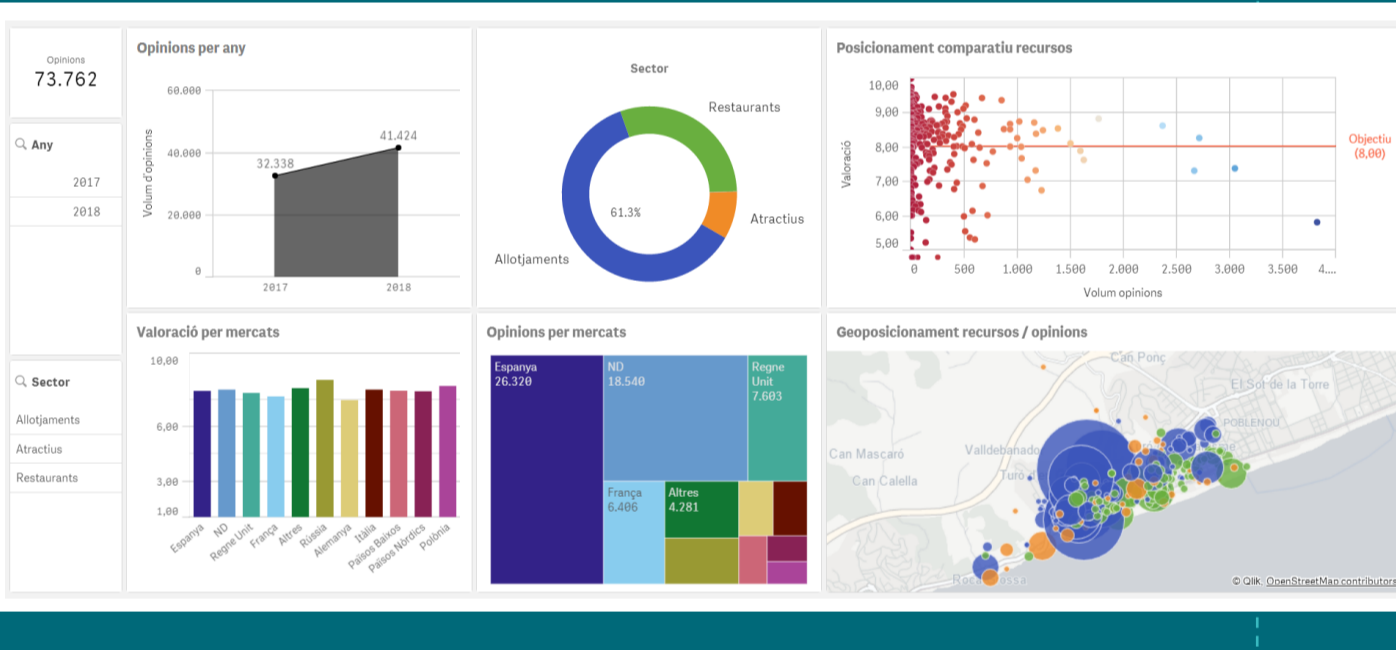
Opinions
73.762

Any
2017
2018

Sector
Allotjaments
Atractius
Restaurants

Opinions per any

60.000
40.000
20.000
0
Volum d'opinions
32.338
41.424
2017
2018

Sector
Restaurants
Atractius
Allotjaments
61.3%

Posicionament comparatiu recursos

10,00
9,00
8,00
7,00
6,00
5,00
Valoració
0
500
1.000
1.500
2.000
2.500
3.000
3.500
4....
Volum opinions
Objectiu (8,00)

Valoració per mercats

10,00
6,00
3,00
1,00
Espanya
ND
Regne Unit
França
Altres
Rússia
Alemanya
Itàlia
Països Baixos
Països Nòrdics
Polònia

Opinions per mercats

Espanya 26.320
ND 18.540
Regne Unit 7.603
França 6.406
Altres 4.281

Geoposicionament recursos / opinions

Can Ponç
El Sot de la Torre
POBLENOU
Can Mascaró
Valldebanador
Can Calella
Turó
Roca Grossa
© Qlik, OpenStreetMap contributors